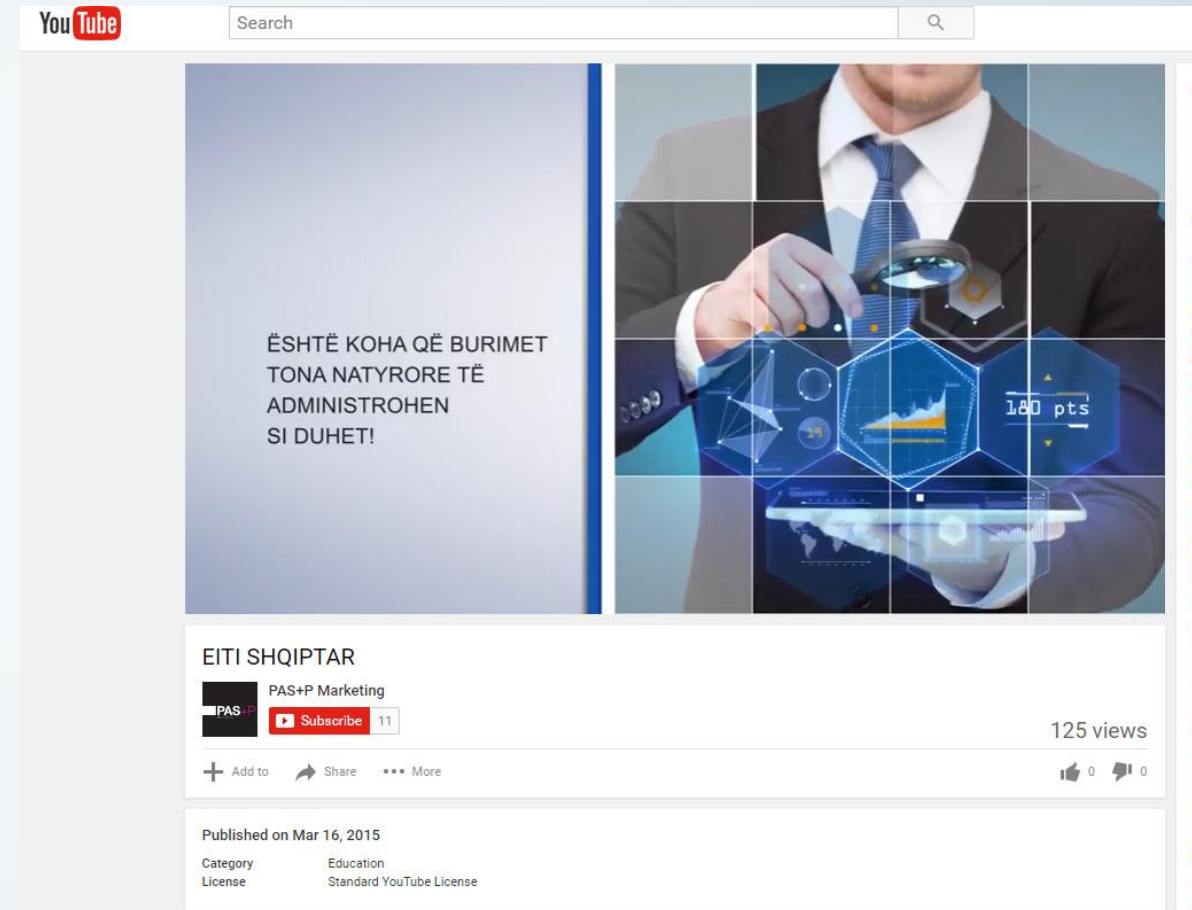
YouTube

Search

ËSHTË KOHA QË BURIMET TONA NATYRORE TË ADMINISTROHEN SI DUHET!

180 pts

EITI SHQIPTAR

PAS+P Marketing

PAS+P

Subscribe 11

125 views

Add to Share ••• More

0 0

Published on Mar 16, 2015

Category Education
License Standard YouTube License